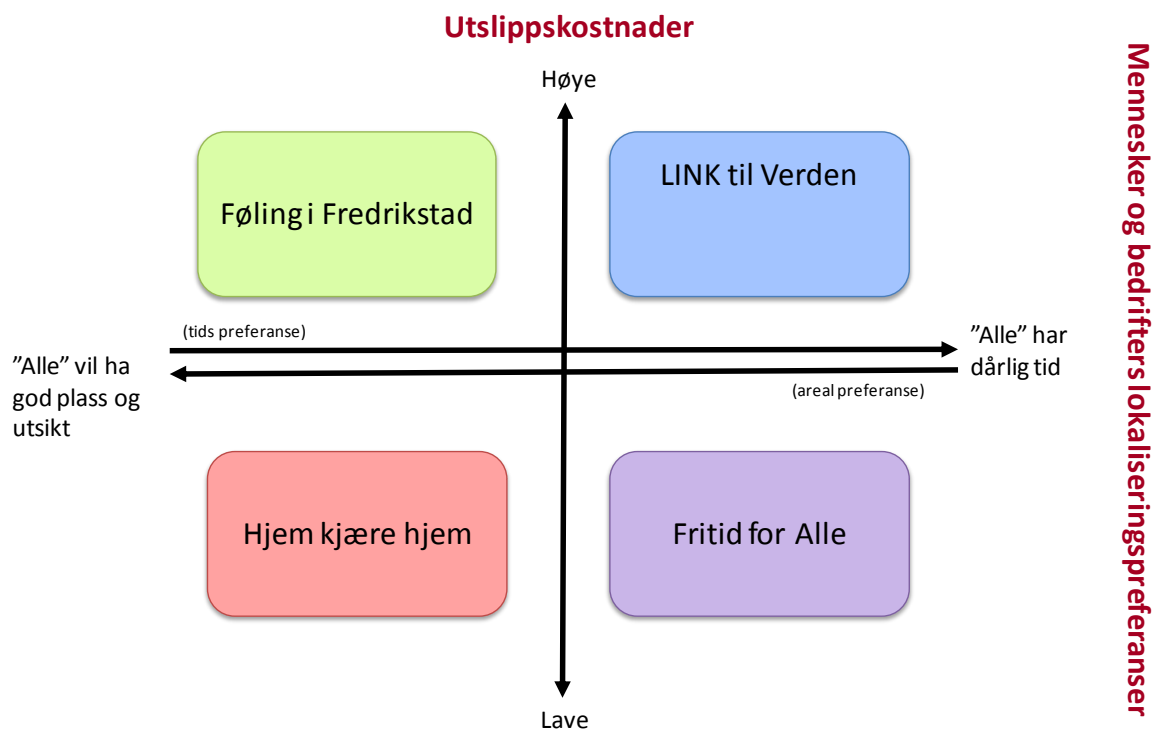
Utslippskostnader

Høye

Føling i Fredrikstad

LINK til Verden

(tids preferanse)

"Alle" har dårlig tid

"Alle" vil ha god plass og utsikt

(areal preferanse)

Hjem kjære hjem

Fritid for Alle

Lave

Mennesker og bedrifters lokaliseringspreferanser